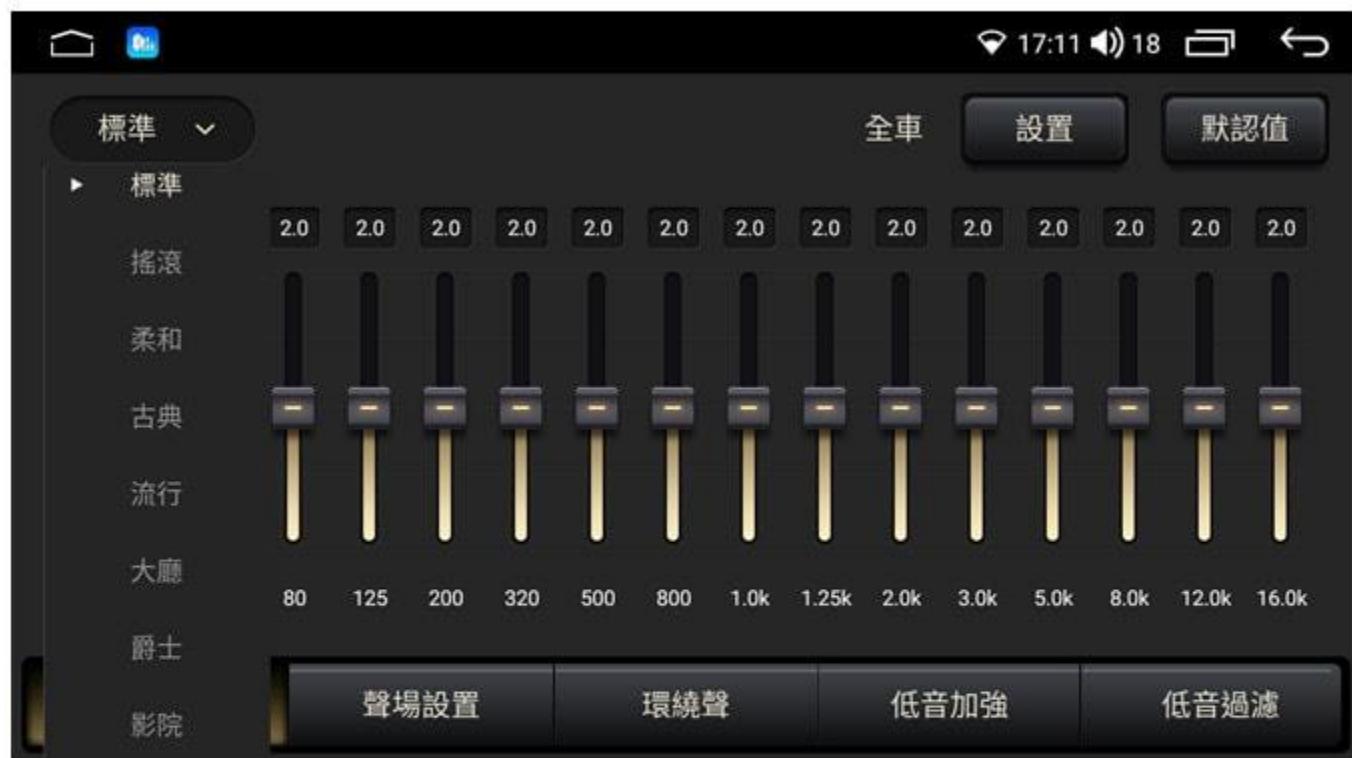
17:11 18

標準

全車 設置 默認值

標準
搖滾
柔和
古典
流行
大廳
爵士
影院

| 2.0 | 2.0 | 2.0 | 2.0 | 2.0 | 2.0 | 2.0 | 2.0 | 2.0 | 2.0 | 2.0 | 2.0 | 2.0 | 2.0 |
|---|---|---|---|---|---|---|---|---|---|---|---|---|---|
| 80 | 125 | 200 | 320 | 500 | 800 | 1.0k | 1.25k | 2.0k | 3.0k | 5.0k | 8.0k | 12.0k | 16.0k |

聲場設置 環繞聲 低音加強 低音過濾